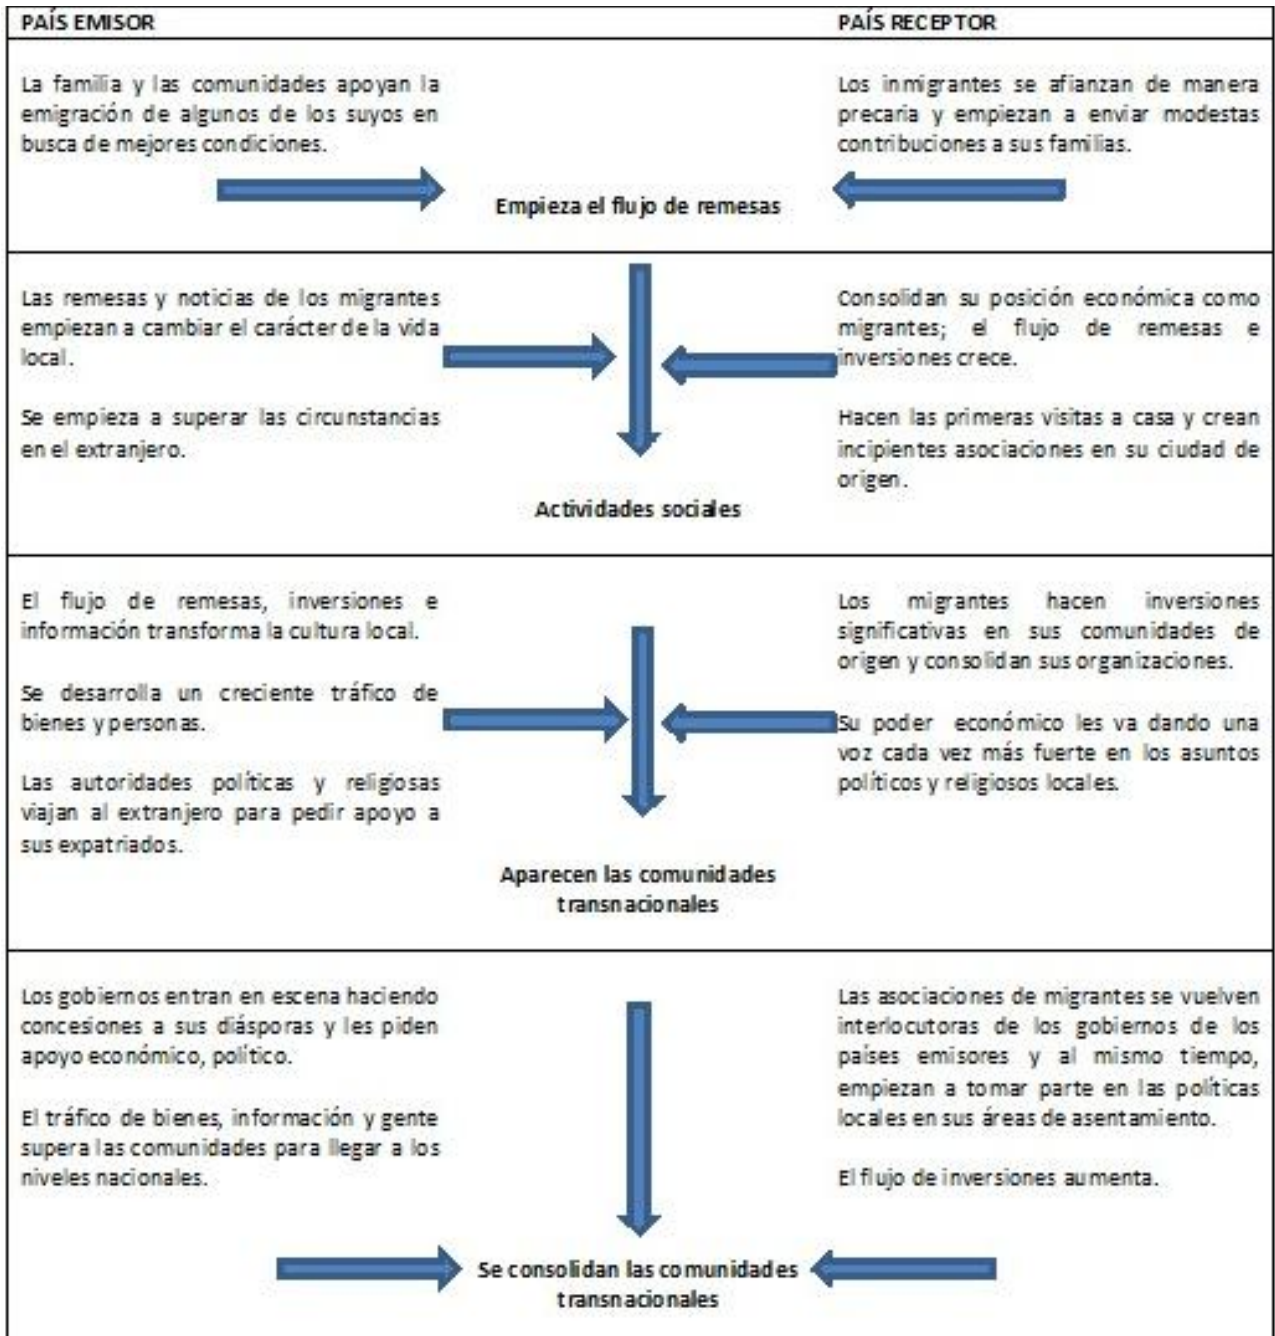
PAÍS EMISOR

PAÍS RECEPTOR

La familia y las comunidades apoyan la emigración de algunos de los suyos en busca de mejores condiciones.

Los inmigrantes se afianzan de manera precaria y empiezan a enviar modestas contribuciones a sus familias.

Empieza el flujo de remesas

Las remesas y noticias de los migrantes empiezan a cambiar el carácter de la vida local.

Se empieza a superar las circunstancias en el extranjero.

Consolidan su posición económica como migrantes; el flujo de remesas e inversiones crece.

Hacen las primeras visitas a casa y crean incipientes asociaciones en su ciudad de origen.

Actividades sociales

El flujo de remesas, inversiones e información transforma la cultura local.

Se desarrolla un creciente tráfico de bienes y personas.

Las autoridades políticas y religiosas viajan al extranjero para pedir apoyo a sus expatriados.

Los migrantes hacen inversiones significativas en sus comunidades de origen y consolidan sus organizaciones.

Su poder económico les va dando una voz cada vez más fuerte en los asuntos políticos y religiosos locales.

Aparecen las comunidades transnacionales

Los gobiernos entran en escena haciendo concesiones a sus diásporas y les piden apoyo económico, político.

El tráfico de bienes, información y gente supera las comunidades para llegar a los niveles nacionales.

Las asociaciones de migrantes se vuelven interlocutoras de los gobiernos de los países emisores y al mismo tiempo, empiezan a tomar parte en las políticas locales en sus áreas de asentamiento.

El flujo de inversiones aumenta.

Se consolidan las comunidades transnacionales